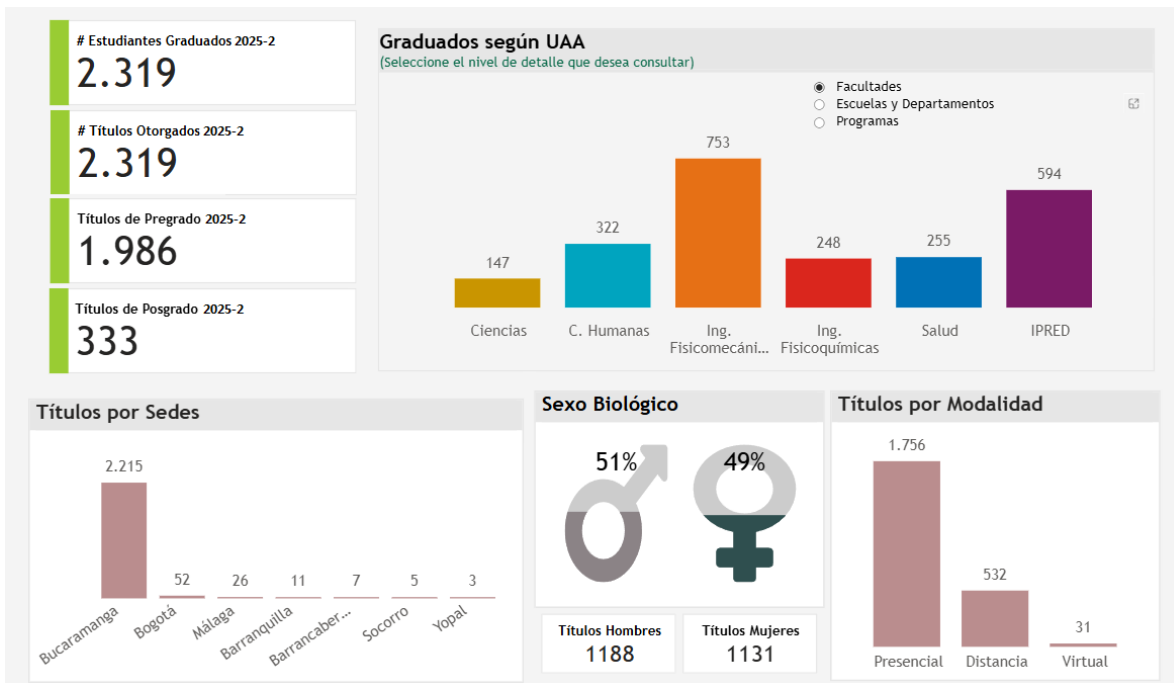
# Estudiantes Graduados 2025-2
2.319

# Títulos Otorgados 2025-2
2.319

Títulos de Pregrado 2025-2
1.986

Títulos de Posgrado 2025-2
333

Graduados según UAA
(Seleccione el nivel de detalle que desea consultar)

Facultades
Escuelas y Departamentos
Programas

| Ciencias | C. Humanas | Ing. Fisicomecáni... | Ing. Fisicoquímicas | Salud | IPRED |
|---|---|---|---|---|---|
| 147 | 322 | 753 | 248 | 255 | 594 |

Títulos por Sedes

| Bucaramanga | Bogotá | Málaga | Barranquilla | Barrancaber... | Socorro | Yopal |
|---|---|---|---|---|---|---|
| 2.215 | 52 | 26 | 11 | 7 | 5 | 3 |

Sexo Biológico
51%
49%

Títulos Hombres
1188

Títulos Mujeres
1131

Títulos por Modalidad

| Presencial | Distancia | Virtual |
|---|---|---|
| 1.756 | 532 | 31 |